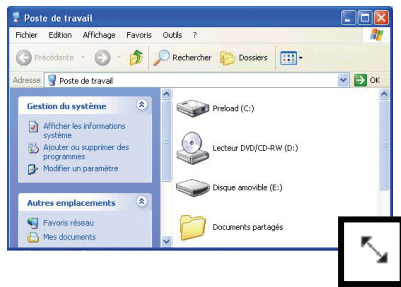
Poste de travail

Fichier Edition Affichage Favoris Outils ?

Précédente Rechercher Dossiers

Adresse Poste de travail OK

Gestion du système

Afficher les informations système

Ajouter ou supprimer des programmes

Modifier un paramètre

Autres emplacements

Favoris réseau

Mes documents

Preload (C:)

Lecteur DVD/CD-RW (D:)

Disque amovible (E:)

Documents partagés